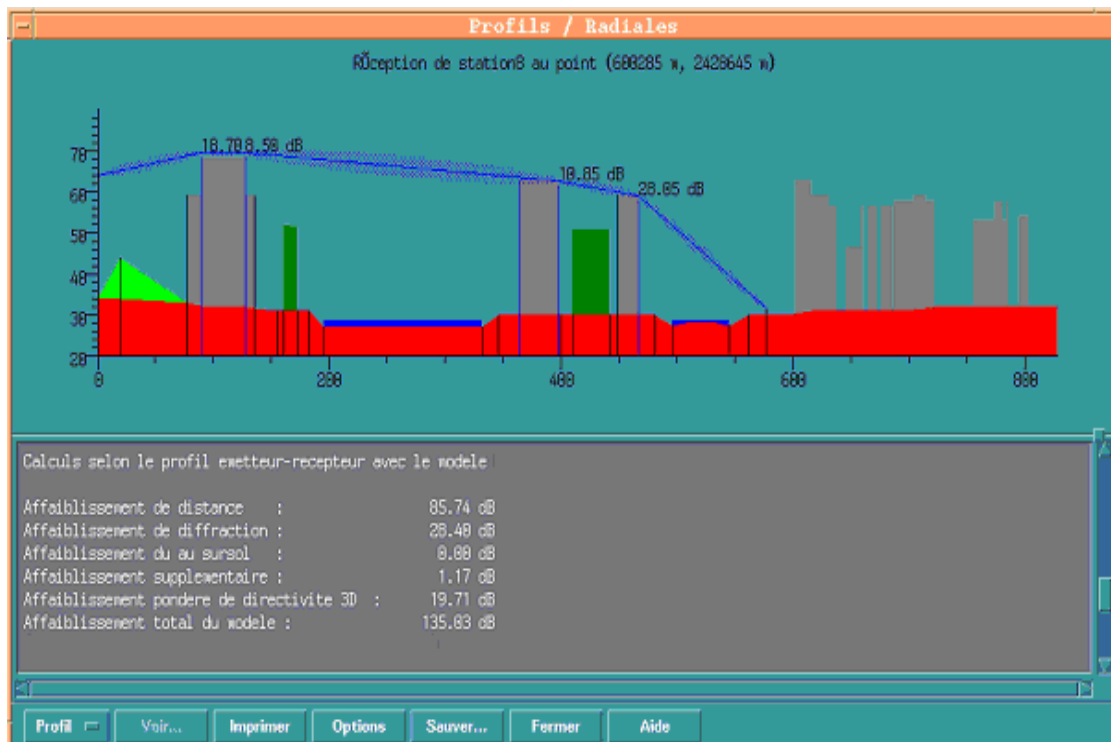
Profils / Radiales

RÕception de station8 au point (608285 m, 2428645 m)

10.70 8.50 dB

10.85 dB

28.85 dB

70
60
50
40
30
20

0
200
400
600
800

Calculs selon le profil emetteur-recepteur avec le modele

Affaiblissement de distance : 85.74 dB
Affaiblissement de diffraction : 28.40 dB
Affaiblissement du au sursol : 0.00 dB
Affaiblissement supplementaire : 1.17 dB
Affaiblissement pondere de directivite 3D : 19.71 dB
Affaiblissement total du modele : 135.03 dB

Profil
Voir...
Imprimer
Options
Sauver...
Fermer
Aide